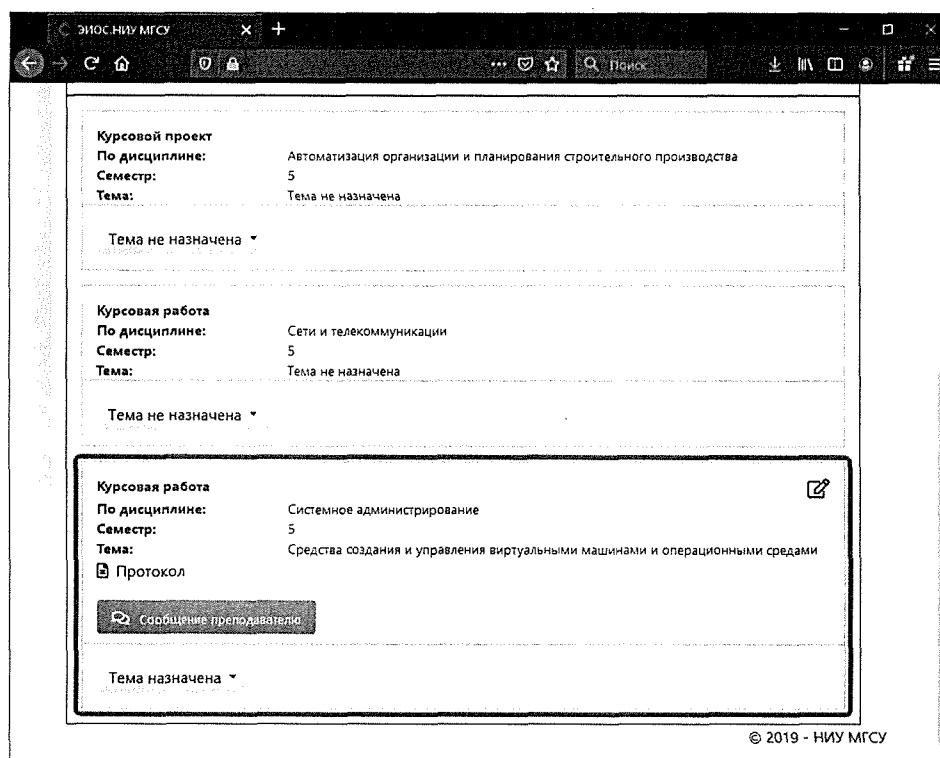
ЭИОС НИУ МГСУ

Поиск

Курсовой проект
По дисциплине: Автоматизация организации и планирования строительного производства
Семестр: 5
Тема: Тема не назначена

Тема не назначена

Курсовая работа
По дисциплине: Сети и телекоммуникации
Семестр: 5
Тема: Тема не назначена

Тема не назначена

Курсовая работа
По дисциплине: Системное администрирование
Семестр: 5
Тема: Средства создания и управления виртуальными машинами и операционными средами
Протокол

Сообщение преподавателю

Тема назначена

© 2019 - НИУ МГСУ